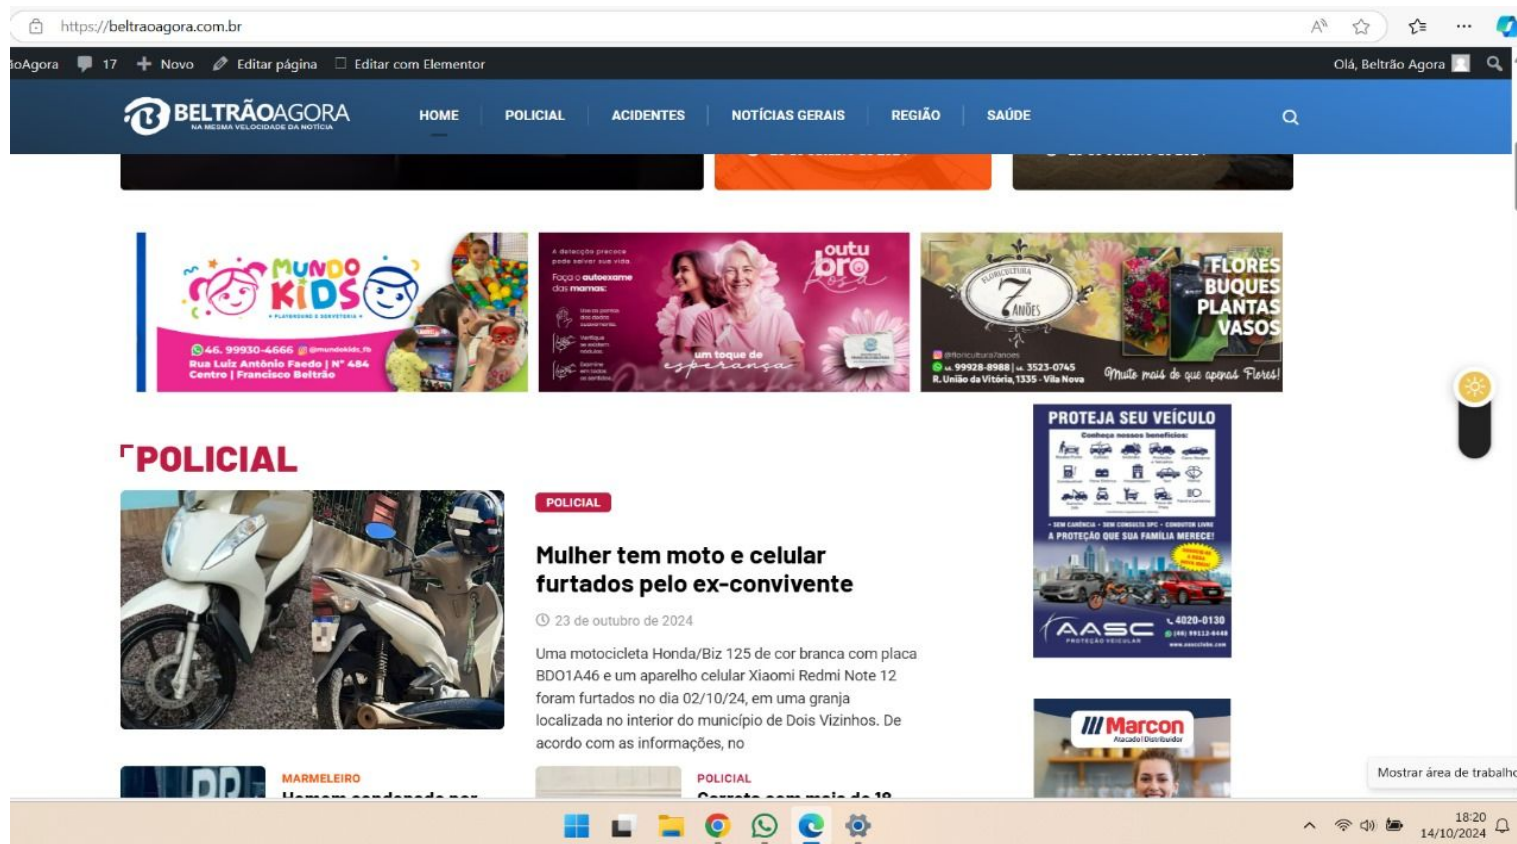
https://beltraoagora.com.br

ioAgora 17 Novo Editar página Editar com Elementor Olá, Beltrão Agora

BELTRÃOAGORA
NA MESMA VELOCIDADE DA NOTÍCIA

HOME POLICIAL ACIDENTES NOTÍCIAS GERAIS REGIÃO SAÚDE

MUNDO KIDS
PLAYGROUND E SORVETERIA
46. 99930-4666 @mundokids.fb
Rua Luiz Antônio Faedo | Nº 484
Centro | Francisco Beltrão

A detecção precoce pode salvar sua vida.
Faça o autoexame das mamas:
outubro Rosa
um toque de esperança

FLORICULTURA 7 ANÕES
FLORES BUQUES PLANTAS VASOS
@floricultura7anoes
99928-8988 | 3523-0745
R. União da Vitória, 1335 - Vila Nova
Muito mais do que apenas Flores!

POLICIAL

POLICIAL

Mulher tem moto e celular furtados pelo ex-convivente

23 de outubro de 2024

Uma motocicleta Honda/Biz 125 de cor branca com placa BDO1A46 e um aparelho celular Xiaomi Redmi Note 12 foram furtados no dia 02/10/24, em uma granja localizada no interior do município de Dois Vizinhos. De acordo com as informações, no

PROTEJA SEU VEÍCULO
Conheça nossos benefícios:
• SEM CARÊNCIA • SEM CONSULTA SPC • CONDUTOR LIVRE
A PROTEÇÃO QUE SUA FAMÍLIA MERECE!
AASC
PROTEÇÃO VEICULAR
4020-0130
(46) 99112-4448
www.aasciclube.com

Marcon
Atacado | Distribuidor

MARMELEIRO
Homem condenado por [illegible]

POLICIAL
Carreta com mais de 18 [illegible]

Mostrar área de trabalho

18:20
14/10/2024